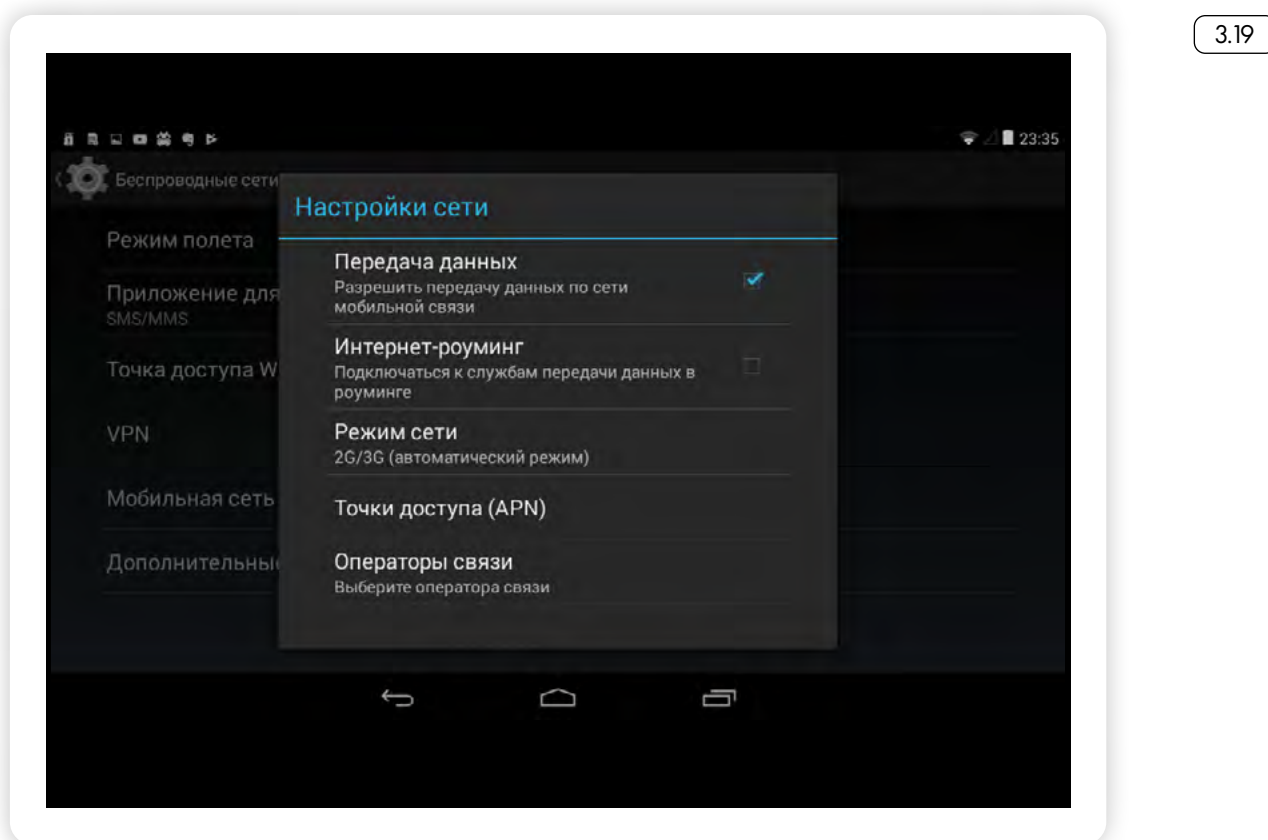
3.19

23:35

Беспроводные сети

Режим полета

Приложение для
SMS/MMS

Точка доступа W

VPN

Мобильная сеть

Дополнительны

Настройки сети

Передача данных
Разрешить передачу данных по сети мобильной связи

Интернет-роуминг
Подключаться к службам передачи данных в роуминге

Режим сети
2G/3G (автоматический режим)

Точки доступа (APN)

Операторы связи
Выберите оператора связи